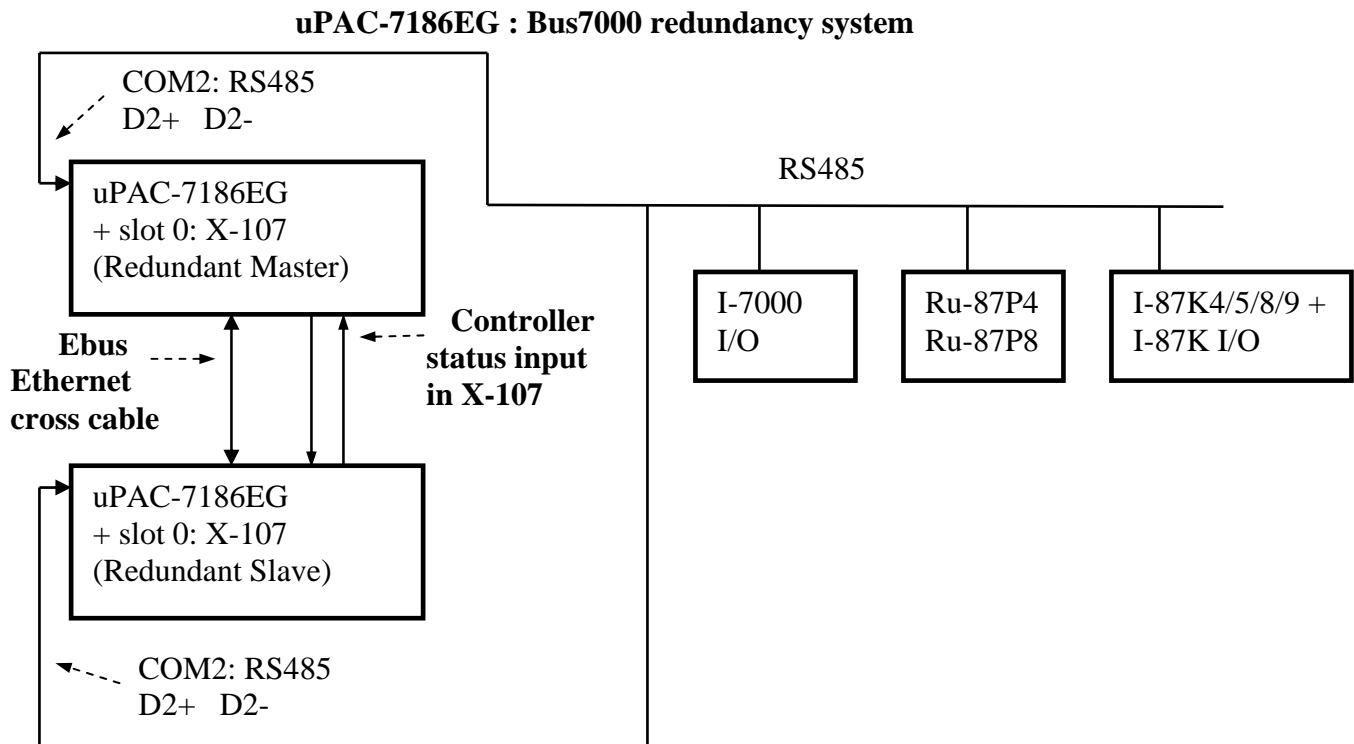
uPAC-7186EG : Bus7000 redundancy system

COM2: RS485
D2+ D2-

uPAC-7186EG
+ slot 0: X-107
(Redundant Master)

RS485

I-7000
I/O

Ru-87P4
Ru-87P8

I-87K4/5/8/9 +
I-87K I/O

Ebus
Ethernet
cross cable

Controller
status input
in X-107

uPAC-7186EG
+ slot 0: X-107
(Redundant Slave)

COM2: RS485
D2+ D2-